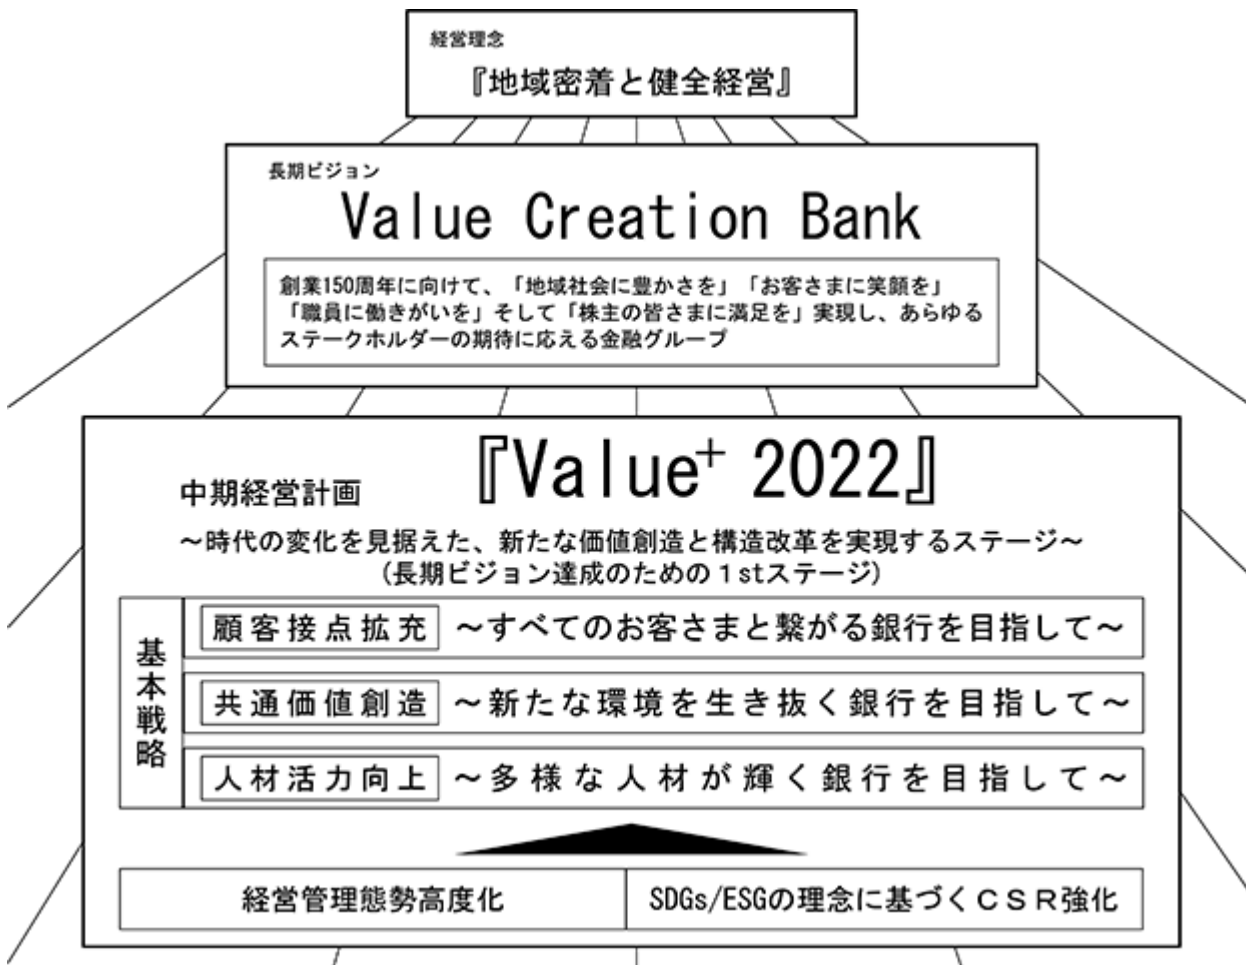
経営理念
『地域密着と健全経営』

長期ビジョン
Value Creation Bank

創業150周年に向けて、「地域社会に豊かさを」「お客さまに笑顔を」「職員に働きがいを」そして「株主の皆さまに満足を」実現し、あらゆるステークホルダーの期待に応える金融グループ

中期経営計画
『Value$^{+}$ 2022』

～時代の変化を見据えた、新たな価値創造と構造改革を実現するステージ～
（長期ビジョン達成のための１stステージ）

基本戦略

顧客接点拡充 ～すべてのお客さまと繋がる銀行を目指して～

共通価値創造 ～新たな環境を生き抜く銀行を目指して～

人材活力向上 ～多様な人材が輝く銀行を目指して～

| 経営管理態勢高度化 | SDGs/ESGの理念に基づくＣＳＲ強化 |
|---|---|